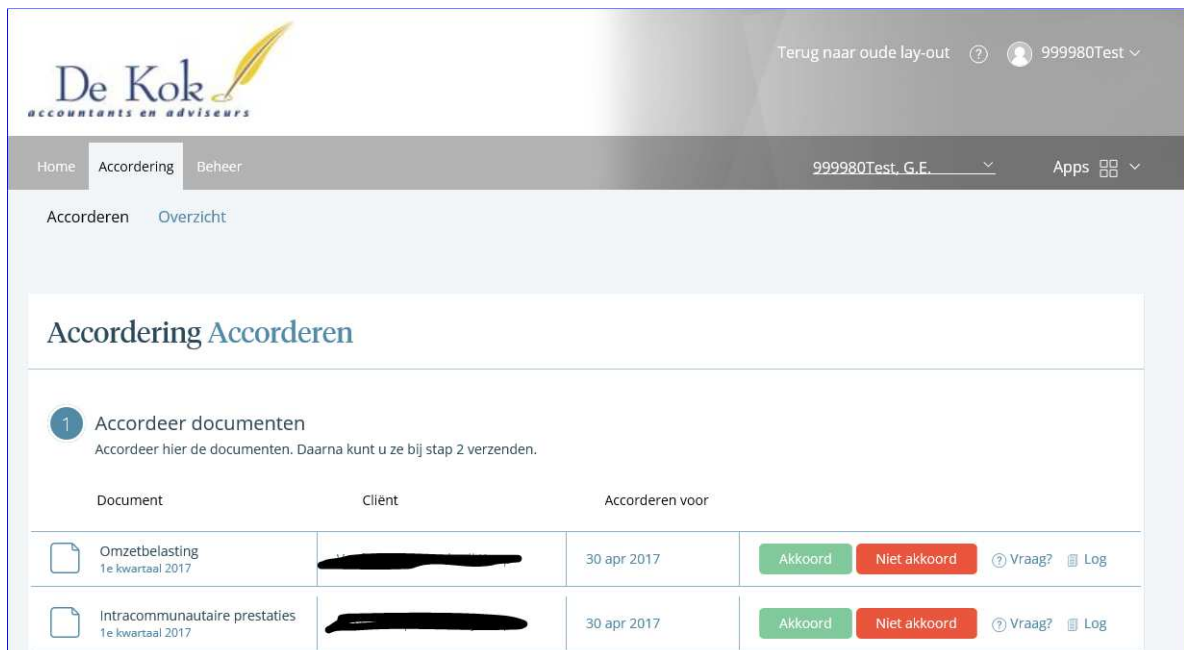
De Kok
accountants en adviseurs

Terug naar oude lay-out ? 999980Test

Home Accordering Beheer

999980Test, G.E.

Apps

Accorderen Overzicht

Accordering Accorderen

1 Accordeer documenten

Accordeer hier de documenten. Daarna kunt u ze bij stap 2 verzenden.

| Document | Cliënt | Accorderen voor | | |
|---|---|---|---|---|
| Omzetbelasting 1e kwartaal 2017 | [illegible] | 30 apr 2017 | Akkoord Niet akkoord | ? Vraag? Log |
| Intracommunautaire prestaties 1e kwartaal 2017 | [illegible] | 30 apr 2017 | Akkoord Niet akkoord | ? Vraag? Log |